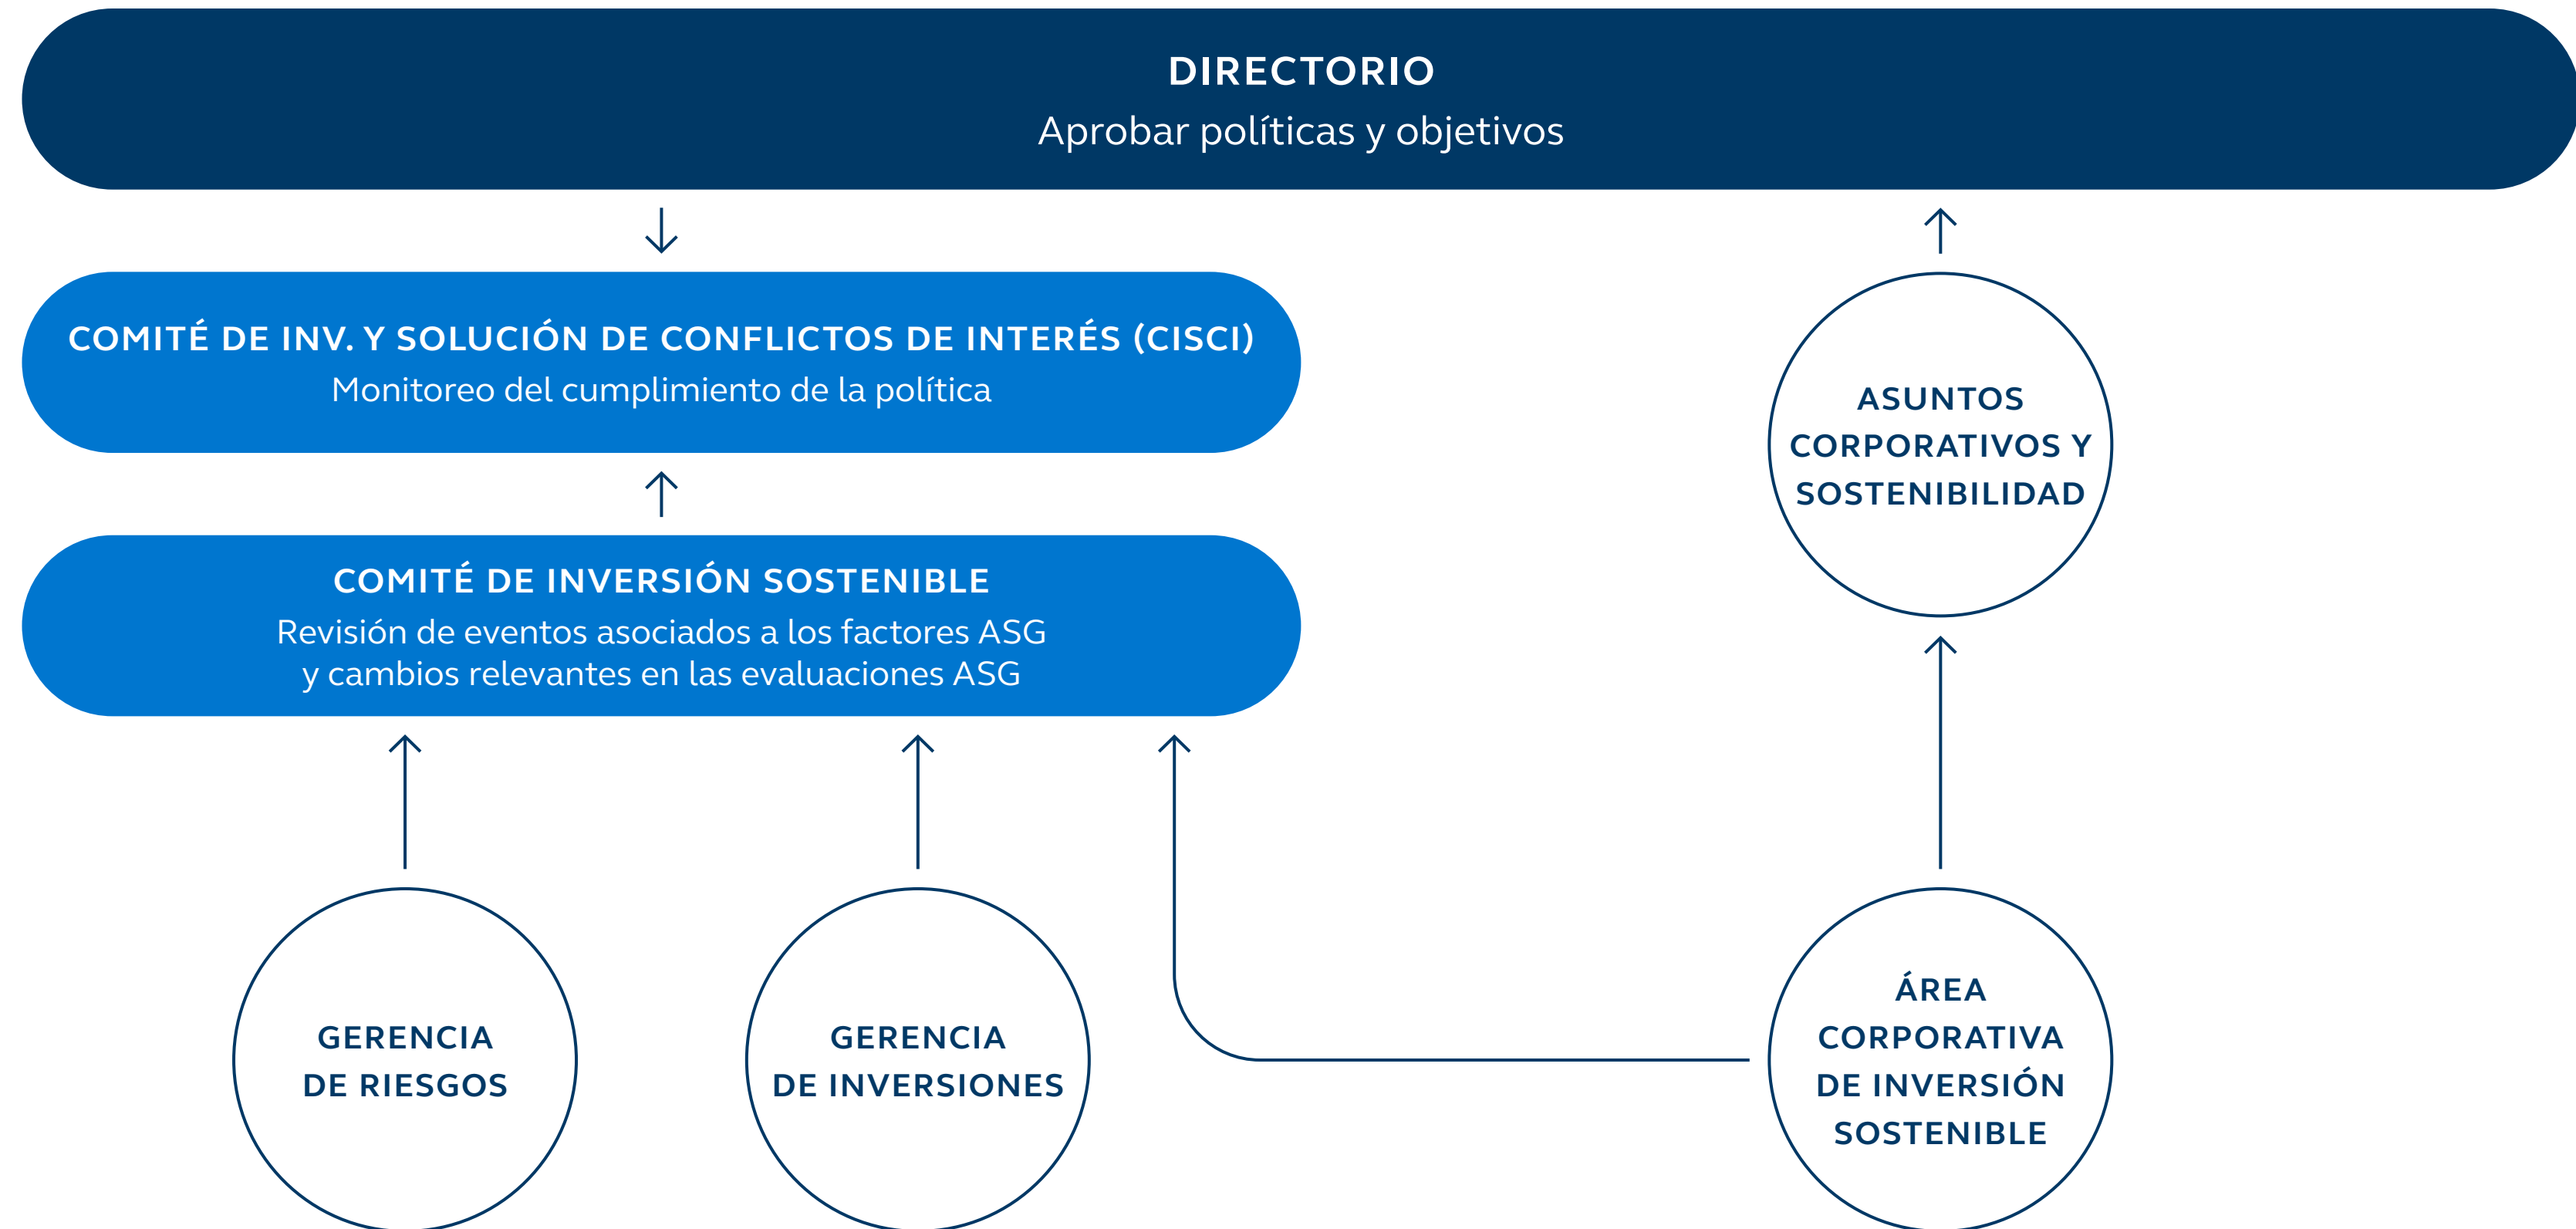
DIRECTORIO
Aprobar políticas y objetivos

COMITÉ DE INV. Y SOLUCIÓN DE CONFLICTOS DE INTERÉS (CISCI)
Monitoreo del cumplimiento de la política

ASUNTOS CORPORATIVOS Y SOSTENIBILIDAD

COMITÉ DE INVERSIÓN SOSTENIBLE
Revisión de eventos asociados a los factores ASG y cambios relevantes en las evaluaciones ASG

GERENCIA DE RIESGOS

GERENCIA DE INVERSIONES

ÁREA CORPORATIVA DE INVERSIÓN SOSTENIBLE